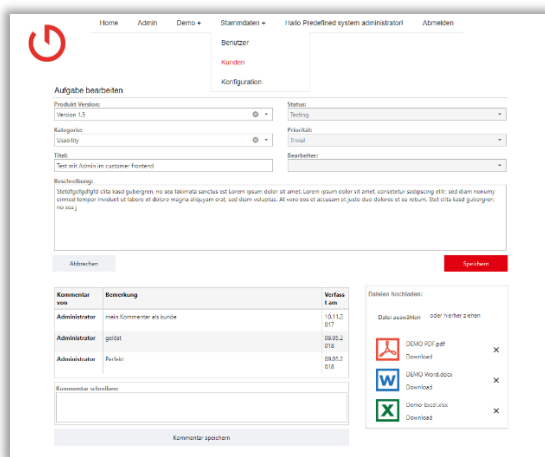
Home Admin Demo + Stammdaten + Hallo Predefined system administrator! Abmelden

Benutzer
Kunden
Konfiguration

Aufgabe bearbeiten

Produkt Version:
Version 1.5

Status:
Testing

Kategorie:
Usability

Priorität:
Trivial

Titel:
Test mit Admin im customer frontend

Bearbeiter:

Beschreibung:
Stetdfgchgfgfd clita kasd gubergren, no sea takimata sanctus est Lorem ipsum dolor sit amet. Lorem ipsum dolor sit amet, consetetur sadipscing elitr, sed diam nonumy eirmod tempor invidunt ut labore et dolore magna aliquyam erat, sed diam voluptua. At vero eos et accusam et justo duo dolores et ea rebum. Stet clita kasd gubergren, no sea j

Abbrechen

Speichern

| Kommentar von | Bemerkung | Verfasst am |
|---|---|---|
| Administrator | mein Kommentar als kunde | 10.11.2017 |
| Administrator | gelöst | 09.05.2018 |
| Administrator | Perfekt | 09.05.2018 |

Kommentar schreiben:

Kommentar speichern

Dateien hochladen:

Datei auswählen oder hierher ziehen

DEMO PDF.pdf
Download

DEMO Word.docx
Download

Demo Excel.xlsx
Download